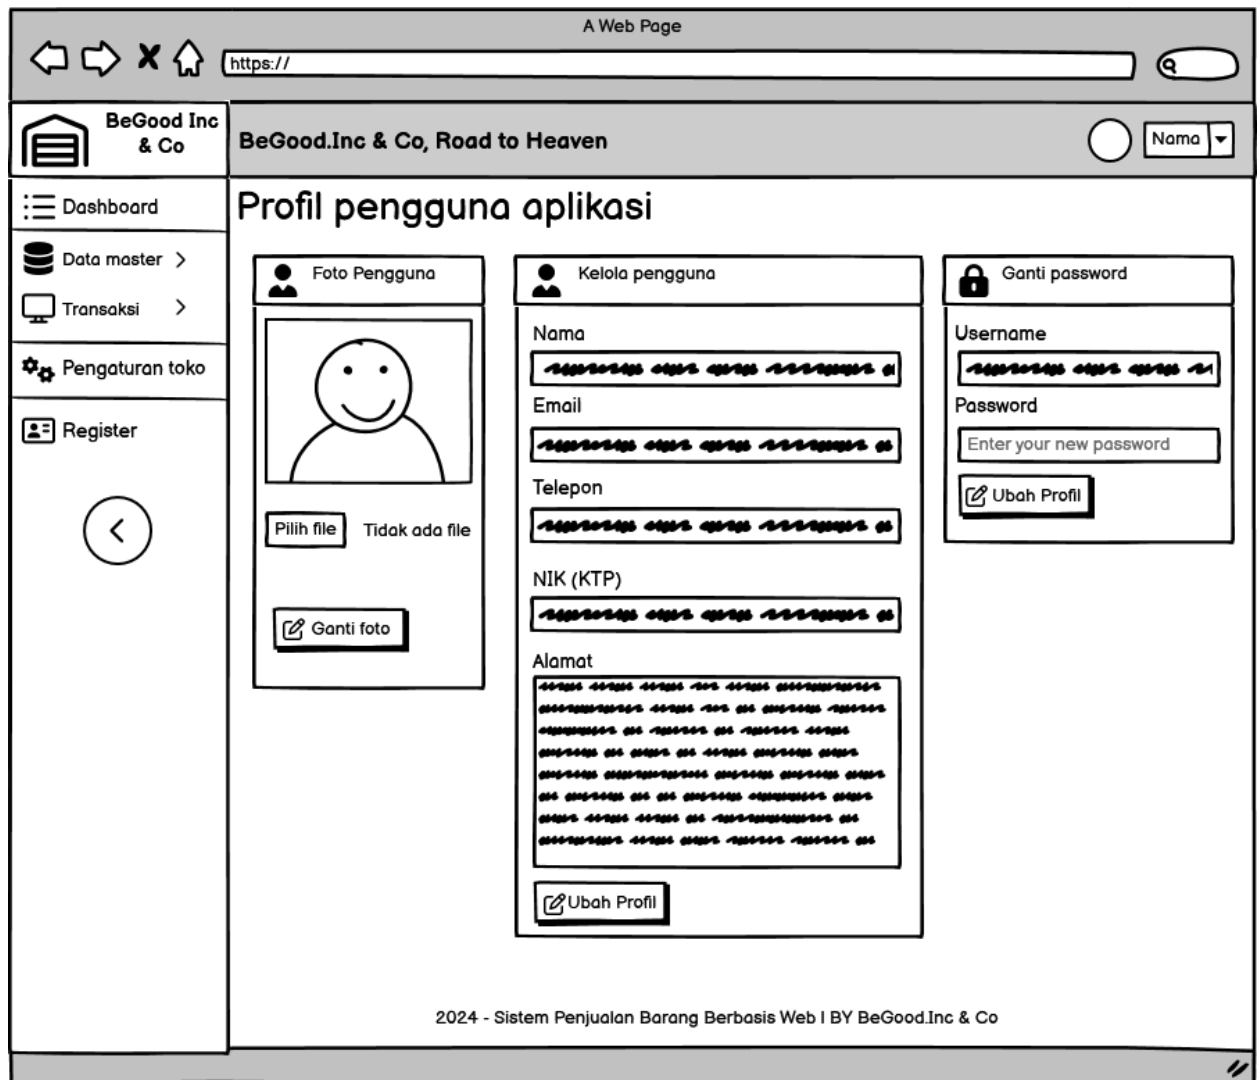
A Web Page

https://

BeGood Inc & Co

BeGood.Inc & Co, Road to Heaven

Nama

Dashboard

Data master >

Transaksi >

Pengaturan toko

Register

Profil pengguna aplikasi

Foto Pengguna

Pilih file Tidak ada file

Ganti foto

Kelola pengguna

Nama

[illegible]

Email

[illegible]

Telepon

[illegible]

NIK (KTP)

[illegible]

Alamat

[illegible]

Ubah Profil

Ganti password

Username

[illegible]

Password

Enter your new password

Ubah Profil

2024 - Sistem Penjualan Barang Berbasis Web I BY BeGood.Inc & Co